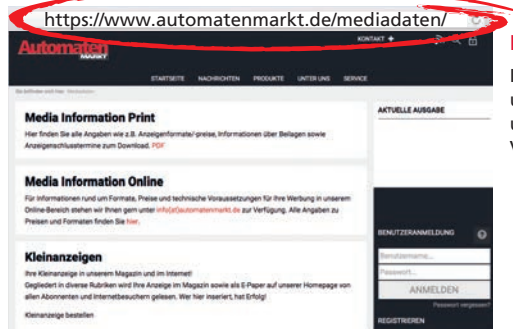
https://www.automatenmarkt.de/mediadaten/

Automaten MARKT

KONTAKT

STARTSEITE NACHRICHTEN PRODUKTE UNTER UNS SERVICE

Sie befinden sich hier: Mediadaten

Media Information Print

Hier finden Sie alle Angaben wie z.B. Anzeigenformate/-preise, Informationen über Beilagen sowie Anzeigenschlusstermine zum Download. PDF

Media Information Online

Für Informationen rund um Formate, Preise und technische Voraussetzungen für Ihre Werbung in unserem Online-Bereich stehen wir Ihnen gern unter info(at)automatenmarkt.de zur Verfügung. Alle Angaben zu Preisen und Formaten finden Sie hier.

Kleinanzeigen

Ihre Kleinanzeige in unserem Magazin und im Internet!
Gegliedert in diverse Rubriken wird Ihre Anzeige im Magazin sowie als E-Paper auf unserer Homepage von allen Abonnenten und Internetbesuchern gelesen. Wer hier inseriert, hat Erfolg!

Kleinanzeige bestellen

AKTUELLE AUSGABE

BENUTZERANMELDUNG

Benutzername...

Passwort...

ANMELDEN

Passwort vergessen?

REGISTRIEREN

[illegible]
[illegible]
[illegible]
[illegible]